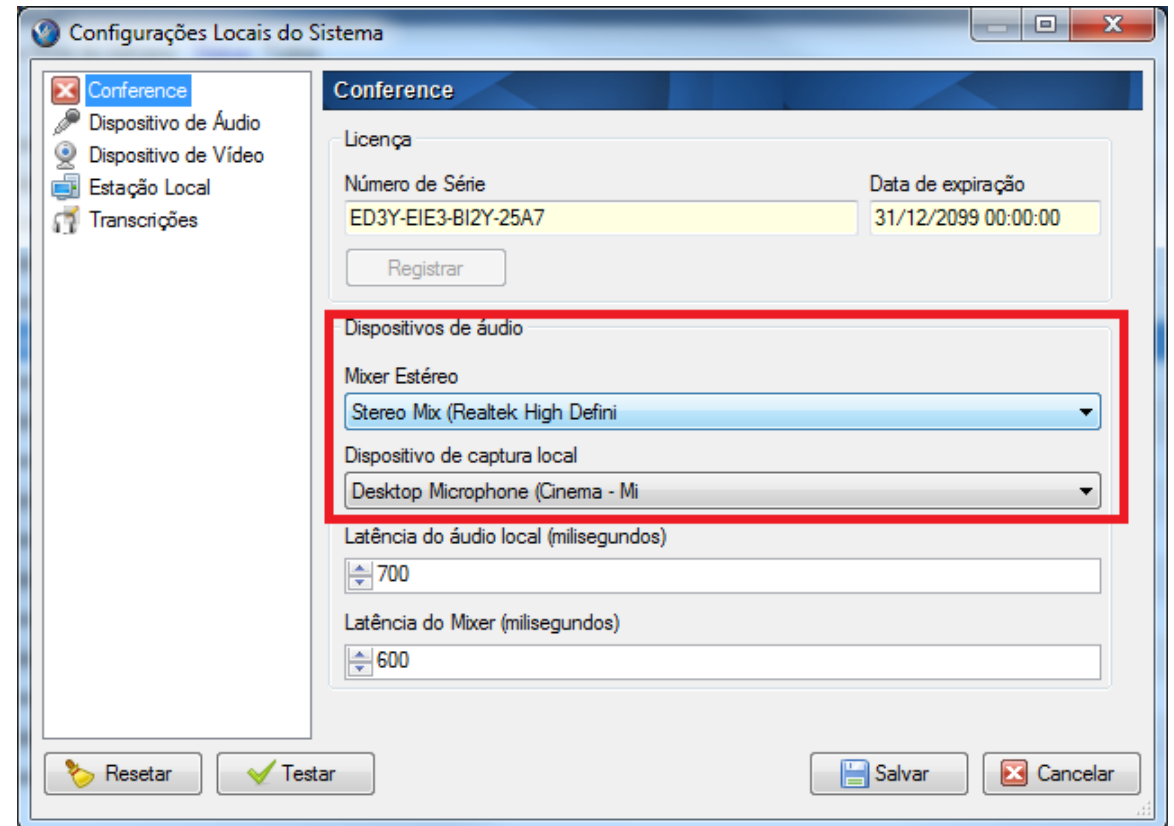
Configurações Locais do Sistema

Conference
Dispositivo de Áudio
Dispositivo de Vídeo
Estação Local
Transcrições

Conference

Licença
Número de Série
ED3Y-EIE3-BI2Y-25A7
Data de expiração
31/12/2099 00:00:00
Registrar

Dispositivos de áudio
Mixer Estéreo
Stereo Mix (Realtek High Defini
Dispositivo de captura local
Desktop Microphone (Cinema - Mi
Latência do áudio local (milisegundos)
700
Latência do Mixer (milisegundos)
600

Resetar
Testar
Salvar
Cancelar